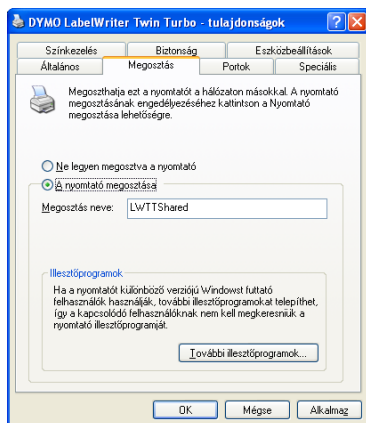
DYMO LabelWriter Twin Turbo - tulajdonságok

Színkezelés | Biztonság | Eszközbeállítások
Általános | Megosztás | Portok | Speciális

Megoszthatja ezt a nyomtatót a hálózaton másokkal. A nyomtató megosztásának engedélyezéséhez kattintson a Nyomtató megosztása lehetőségre.

Ne legyen megosztva a nyomtató
A nyomtató megosztása

Megosztás neve: LWTTShared

Illesztőprogramok

Ha a nyomtatót különböző verziójú Windowst futtató felhasználók használják, további illesztőprogramokat telepíthet, így a kapcsolódó felhasználóknak nem kell megkeresniük a nyomtató illesztőprogramját.

További illesztőprogramok...

OK | Mégse | Alkalmaz